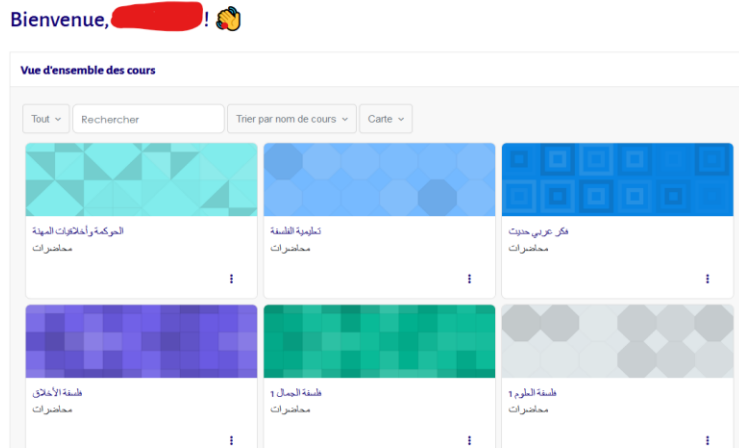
Bienvenue, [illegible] ! 👋

Vue d'ensemble des cours

Tout
Rechercher
Trier par nom de cours
Carte

الحوكمة وأخلاقيات المهنة
محاضرات

تعليمية الفلسفة
محاضرات

فكر عربي حديث
محاضرات

فلسفة الأخلاق
محاضرات

فلسفة الجمال 1
محاضرات

فلسفة العلوم 1
محاضرات